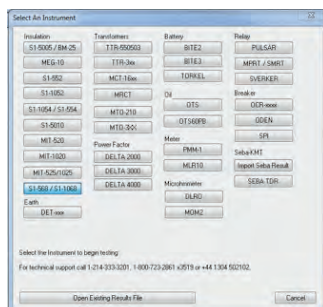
Select An Instrument

Insulation
S1-5005 / BM-25
MEG-10
S1-552
S1-1052
S1-1054 / S1-554
S1-5010
MIT-520
MIT-1020
MIT-525/1025
S1-568 / S1-1068
Earth
DET-xxx

Transformers
TTR-550503
TTR-3xx
MCT-16xx
MRCT
MTO-210
MTO-3XX
Power Factor
DELTA 2000
DELTA 3000
DELTA 4000

Battery
BITE2
BITE3
TORKEL
Oil
OTS
OTS60PB
Meter
PMM-1
MLR10
Microhmmeter
DLRO
MOM2

Relay
PULSAR
MPRT / SMRT
SVERKER
Breaker
OCR-xxxx
ODEN
SPI
Seba KMT
Import Seba Result
SEBA TDR

Select the Instrument to begin testing.

For technical support call 1-214-333-3201, 1-800-723-2861 x3519 or +44 1304 502102.

Open Existing Results File

Cancel